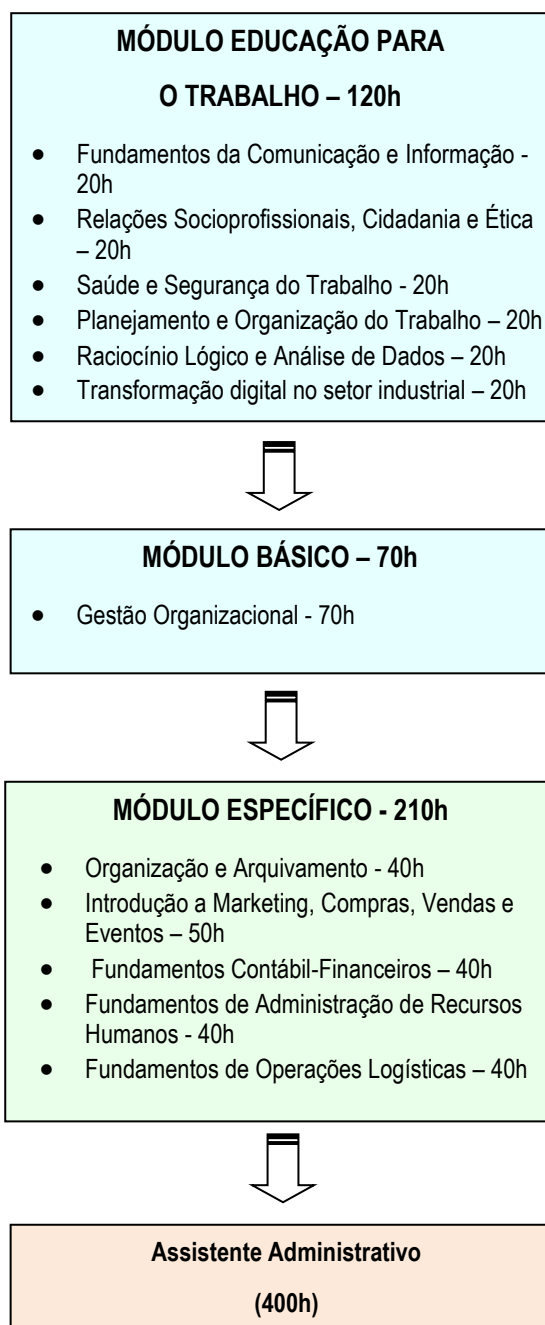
MÓDULO EDUCAÇÃO PARA

O TRABALHO – 120h

- Fundamentos da Comunicação e Informação - 20h
- Relações Socioprofissionais, Cidadania e Ética – 20h
- Saúde e Segurança do Trabalho - 20h
- Planejamento e Organização do Trabalho – 20h
- Raciocínio Lógico e Análise de Dados – 20h
- Transformação digital no setor industrial – 20h

MÓDULO BÁSICO – 70h

- Gestão Organizacional - 70h

MÓDULO ESPECÍFICO - 210h

- Organização e Arquivamento - 40h
- Introdução a Marketing, Compras, Vendas e Eventos – 50h
- Fundamentos Contábil-Financeiros – 40h
- Fundamentos de Administração de Recursos Humanos - 40h
- Fundamentos de Operações Logísticas – 40h

Assistente Administrativo

(400h)